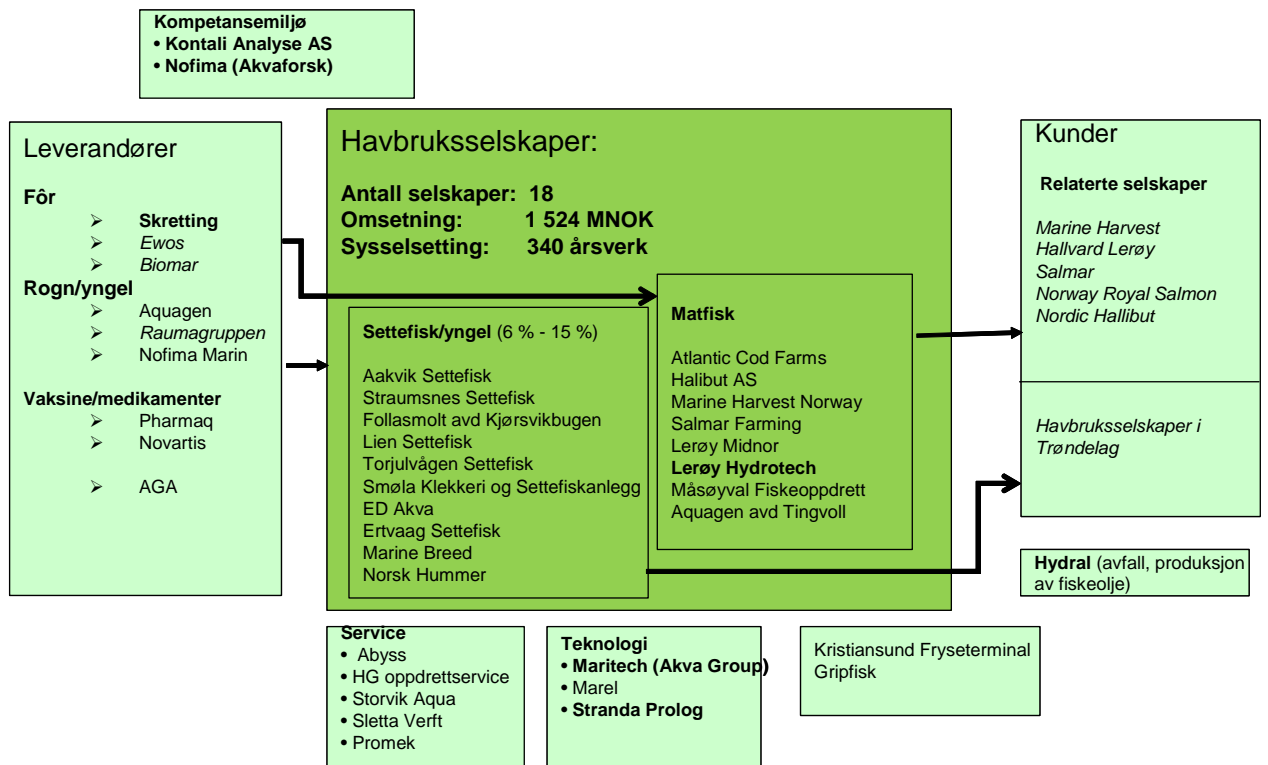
Kompetansemiljø
• Kontali Analyse AS
• Nofima (Akvaforsk)

Leverandører

Fôr
➢ Skretting
➢ Ewos
➢ Biomar

Rogn/yngel
➢ Aquagen
➢ Raumagruppen
➢ Nofima Marin

Vaksine/medikamenter
➢ Pharmaq
➢ Novartis

➢ AGA

Havbruksselskaper:

Antall selskaper: 18
Omsetning: 1 524 MNOK
Sysselsetting: 340 årsverk

Settefisk/yngel (6 % - 15 %)

Aakvik Settefisk
Straumsnes Settefisk
Follasmolt avd Kjørsvikbugen
Lien Settefisk
Torjulvågen Settefisk
Smøla Klekkeri og Settefiskanlegg
ED Akva
Ertvaag Settefisk
Marine Breed
Norsk Hummer

Matfisk

Atlantic Cod Farms
Halibut AS
Marine Harvest Norway
Salmar Farming
Lerøy Midnor
Lerøy Hydrotech
Måsøyval Fiskeoppdrett
Aquagen avd Tingvoll

Kunder

Relaterte selskaper

Marine Harvest
Hallvard Lerøy
Salmar
Norway Royal Salmon
Nordic Hallibut

Havbruksselskaper i Trøndelag

Hydral (avfall, produksjon av fiskeolje)

Service
• Abyss
• HG oppdrettservice
• Storvik Aqua
• Sletta Verft
• Promek

Teknologi
• Maritech (Akva Group)
• Marel
• Stranda Prolog

Kristiansund Fryseterminal
Gripfisk